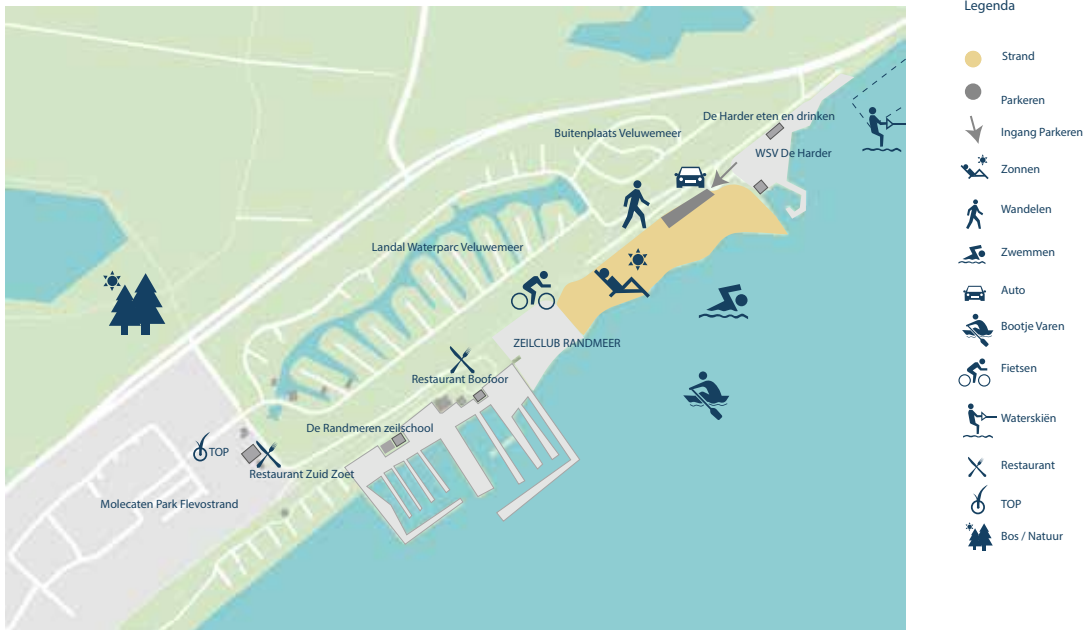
Buitenplaats Veluwemeer

De Harder eten en drinken

WSV De Harder

Landal Waterparc Veluwemeer

ZEILCLUB RANDMEER

Restaurant Boofoor

De Randmeren zeilschool

TOP

Restaurant Zuid Zoet

Molecaten Park Flevostrand

Legenda

Strand

Parkeren

Ingang Parkeren

Zonnen

Wandelen

Zwemmen

Auto

Bootje Varen

Fietsen

Waterskiën

Restaurant

TOP

Bos / Natuur